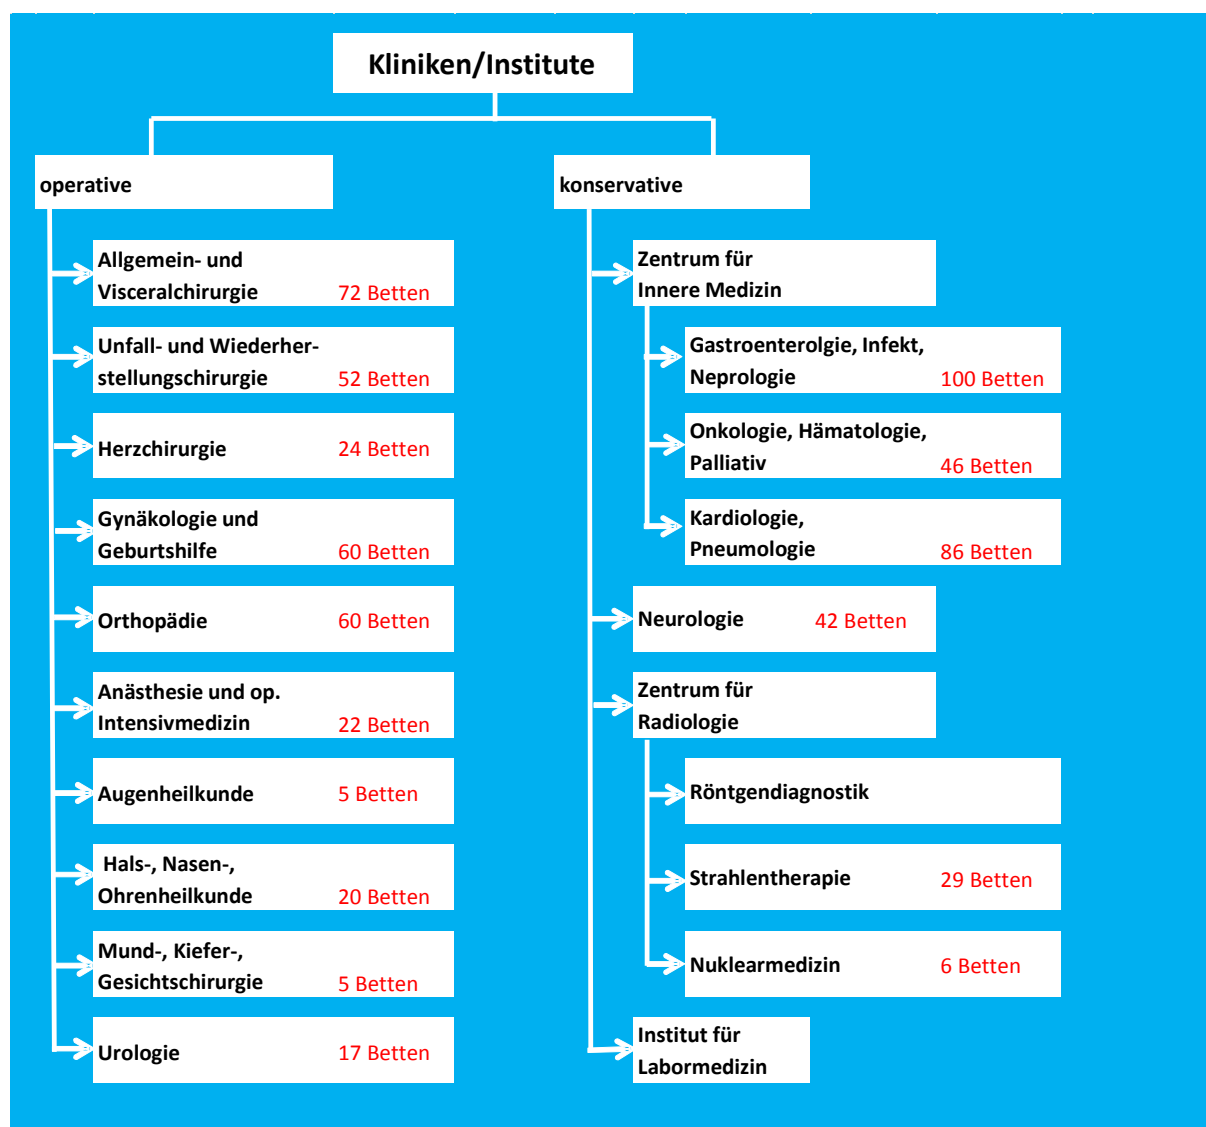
Kliniken/Institute

operative

Allgemein- und Visceralchirurgie 72 Betten

Unfall- und Wiederherstellungschirurgie 52 Betten

Herzchirurgie 24 Betten

Gynäkologie und Geburtshilfe 60 Betten

Orthopädie 60 Betten

Anästhesie und op. Intensivmedizin 22 Betten

Augenheilkunde 5 Betten

Hals-, Nasen-, Ohrenheilkunde 20 Betten

Mund-, Kiefer-, Gesichtschirurgie 5 Betten

Urologie 17 Betten

konservative

Zentrum für Innere Medizin

Gastroenterolgie, Infekt, Neprologie 100 Betten

Onkologie, Hämatologie, Palliativ 46 Betten

Kardiologie, Pneumologie 86 Betten

Neurologie 42 Betten

Zentrum für Radiologie

Röntgendiagnostik

Strahlentherapie 29 Betten

Nuklearmedizin 6 Betten

Institut für Labormedizin